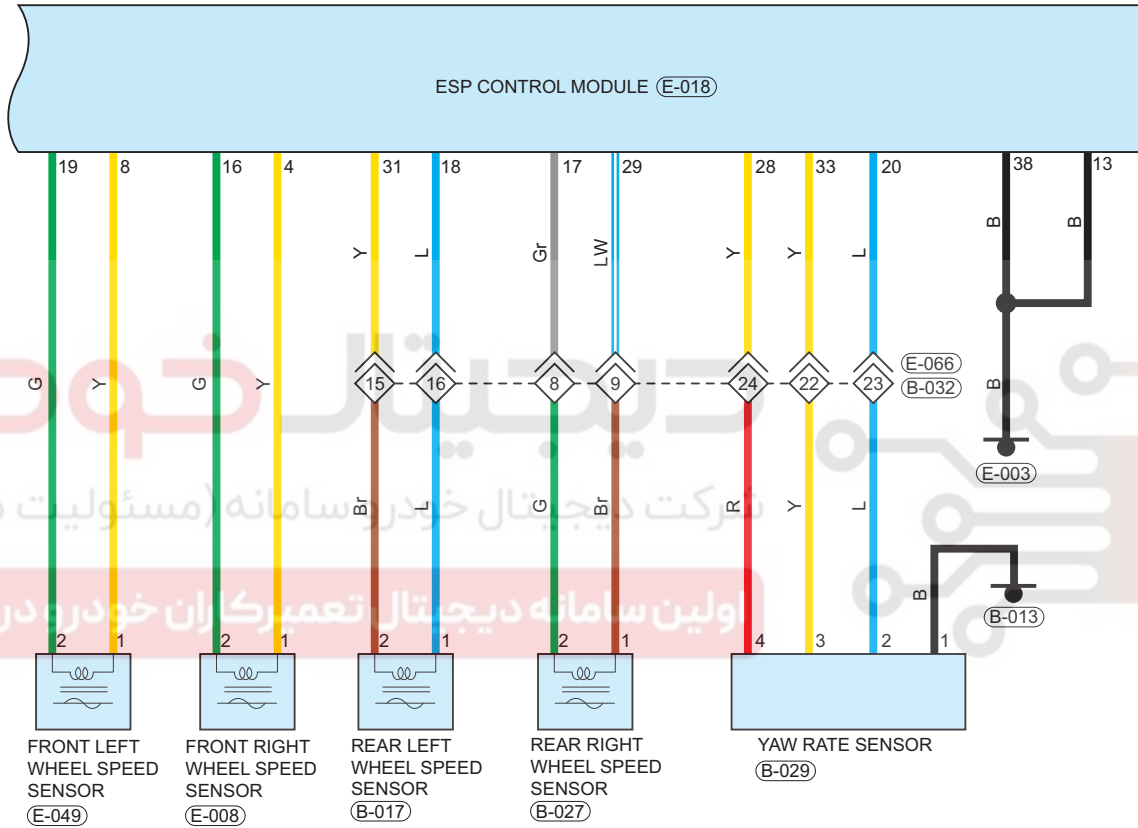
ESP CONTROL MODULE (E-018)

19 8 16 4 31 18 17 29 28 33 20 38 13

Y L Gr LW Y Y L B B

G Y G Y

15 16 8 9 24 22 23 (E-066) (B-032)

B

(E-003)

شرکت دیجیتال خودرو سامانه (مسئولیت

اولین سامانه دیجیتال تعمیرکاران خودرو در

Br L G Br R Y L

B

(B-013)

2 1 2 1 2 1 2 1 4 3 2 1

FRONT LEFT WHEEL SPEED SENSOR (E-049)

FRONT RIGHT WHEEL SPEED SENSOR (E-008)

REAR LEFT WHEEL SPEED SENSOR (B-017)

REAR RIGHT WHEEL SPEED SENSOR (B-027)

YAW RATE SENSOR (B-029)